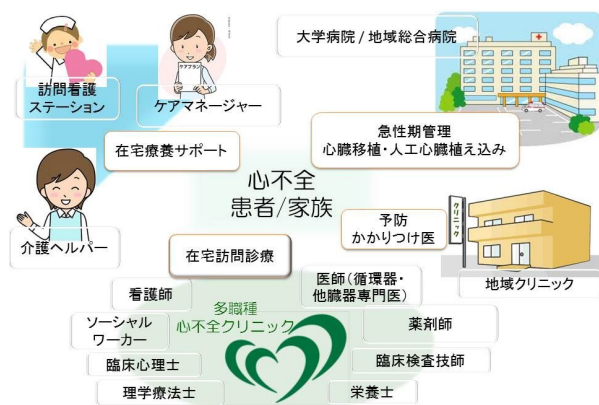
大学病院 / 地域総合病院

訪問看護
ステーション

ケアマネージャー

ケアプラン

急性期管理
心臓移植・人工心臓植え込み

在宅療養サポート

心不全
患者/家族

予防
かかりつけ医

クリニック

介護ヘルパー

在宅訪問診療

地域クリニック

看護師

医師（循環器・他臓器専門医）

多職種
心不全クリニック

ソーシャル
ワーカー

薬剤師

臨床心理士

臨床検査技師

理学療法士

栄養士